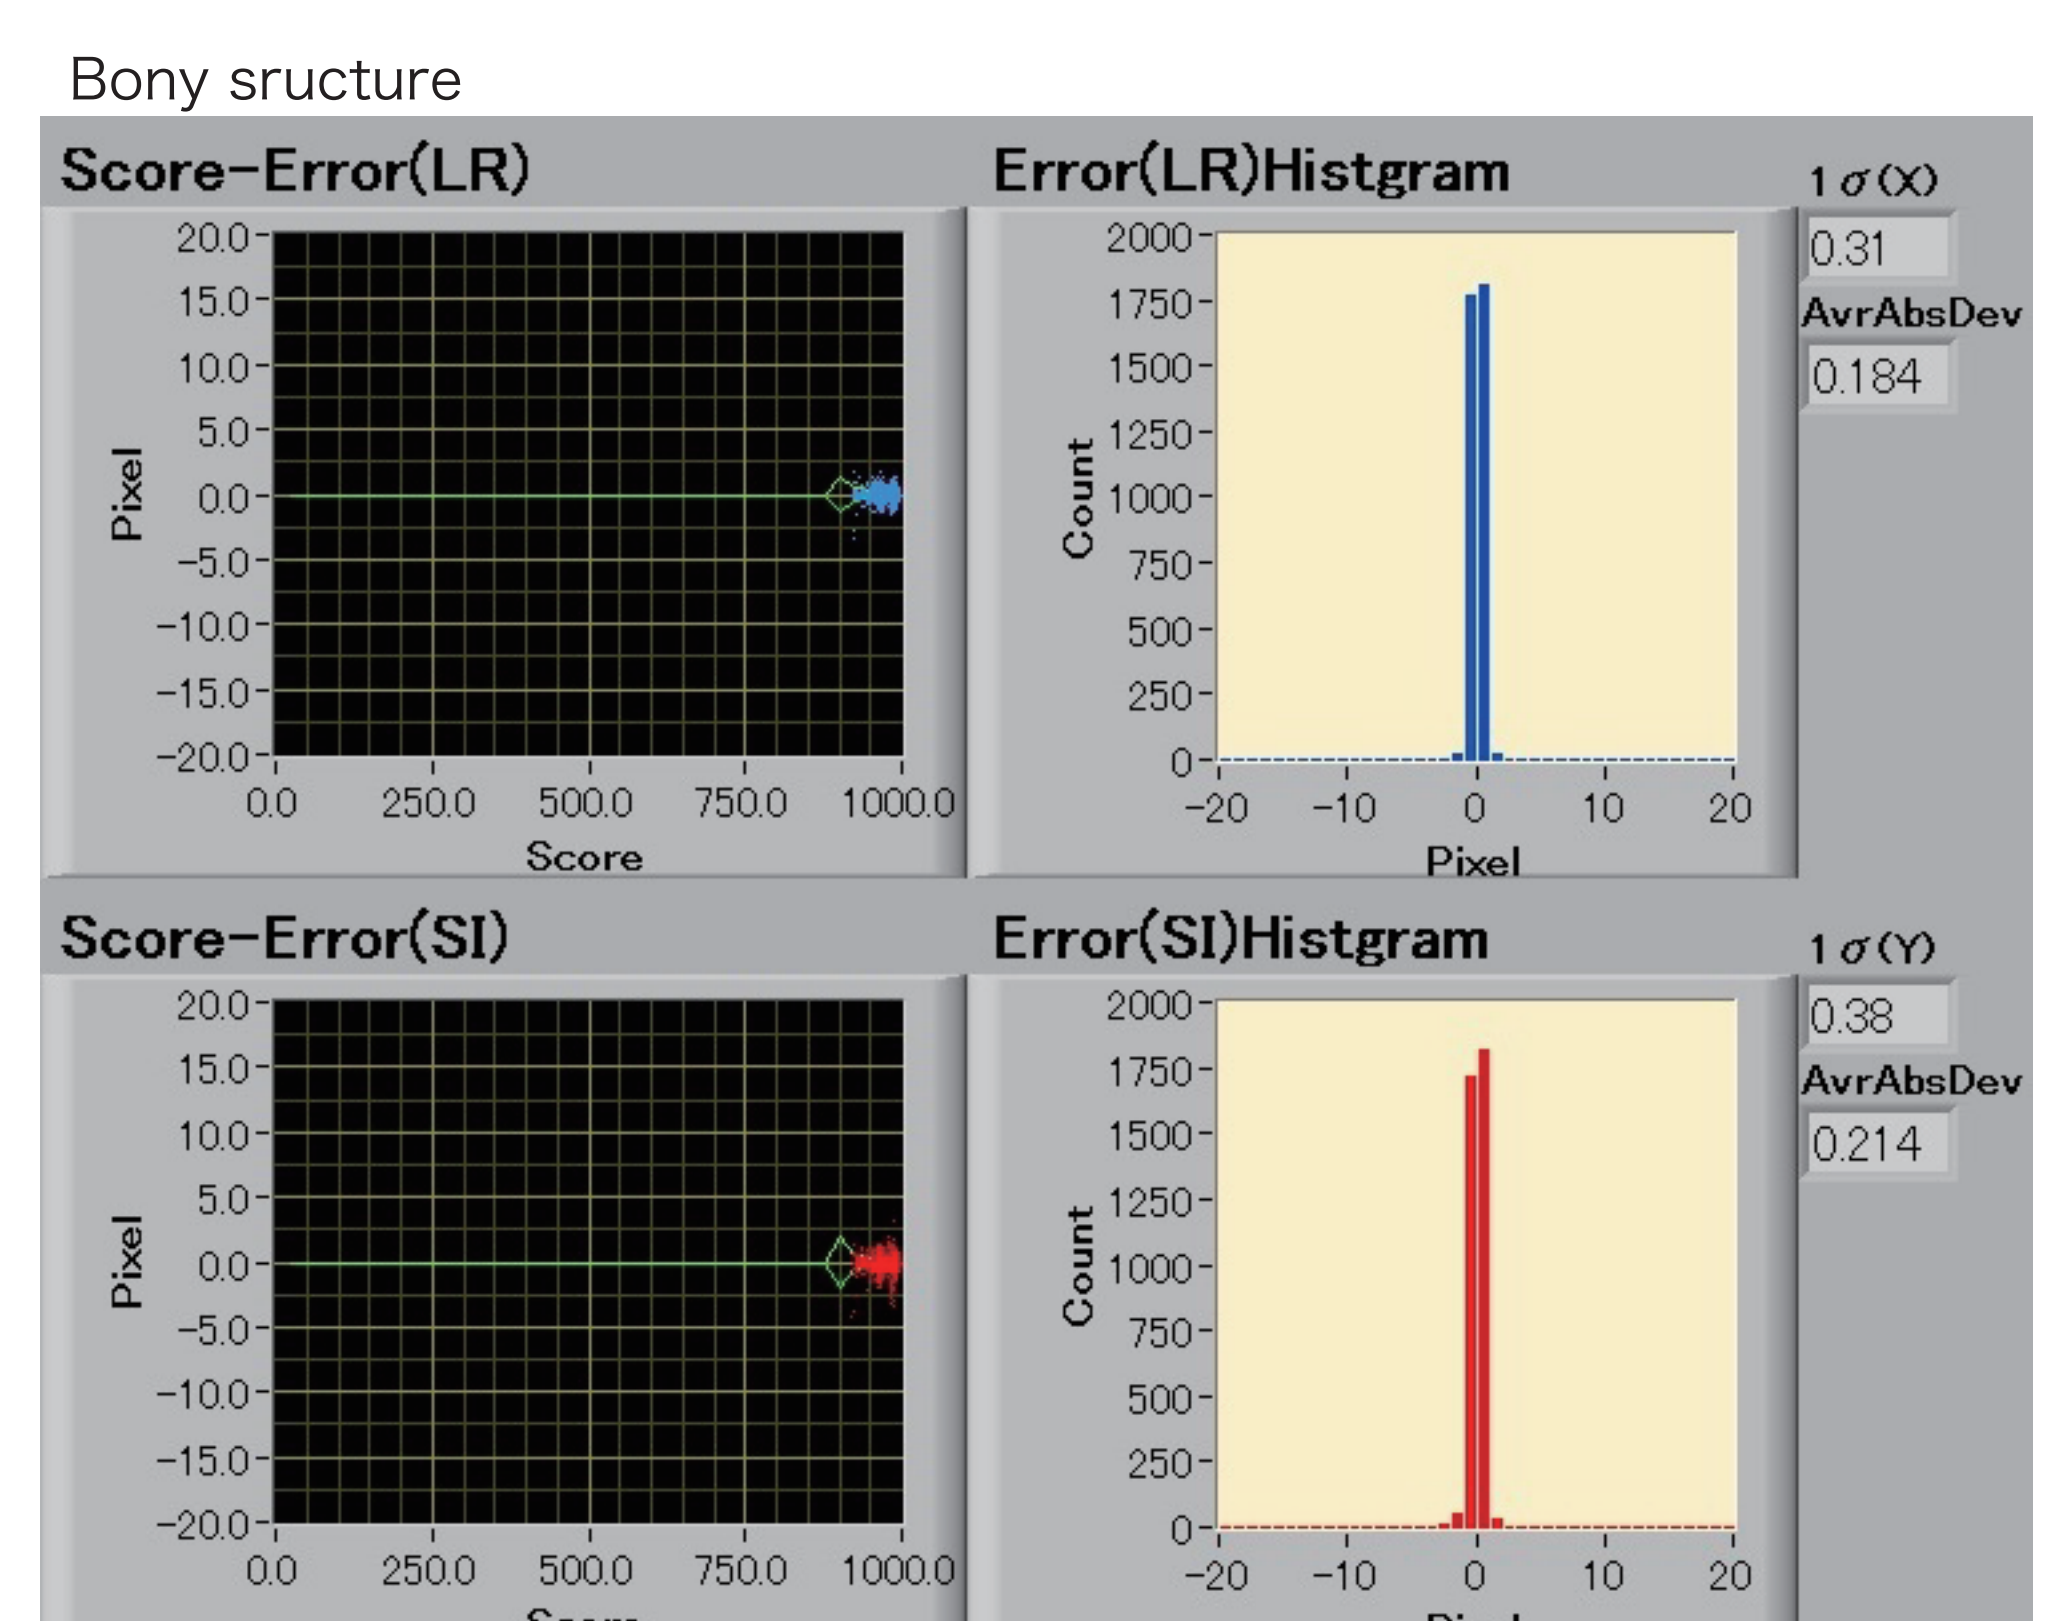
Bony sructure

Score-Error(LR)

| 20.0 |
|---|
| 15.0 |
| 10.0 |
| 5.0 |
| 0.0 |
| -5.0 |
| -10.0 |
| -15.0 |
| -20.0 |

Pixel

0.0 250.0 500.0 750.0 1000.0

Score

Error(LR)Histgram

2000 1750 1500 1250 1000 750 500 250 0

Count

-20 -10 0 10 20

Pixel

1 $\sigma$(X)

0.31

AvrAbsDev

0.184

Score-Error(SI)

20.0 15.0 10.0 5.0 0.0 -5.0 -10.0 -15.0 -20.0

Pixel

0.0 250.0 500.0 750.0 1000.0

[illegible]

Error(SI)Histgram

2000 1750 1500 1250 1000 750 500 250 0

Count

-20 -10 0 10 20

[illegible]

1 $\sigma$(Y)

0.38

AvrAbsDev

0.214